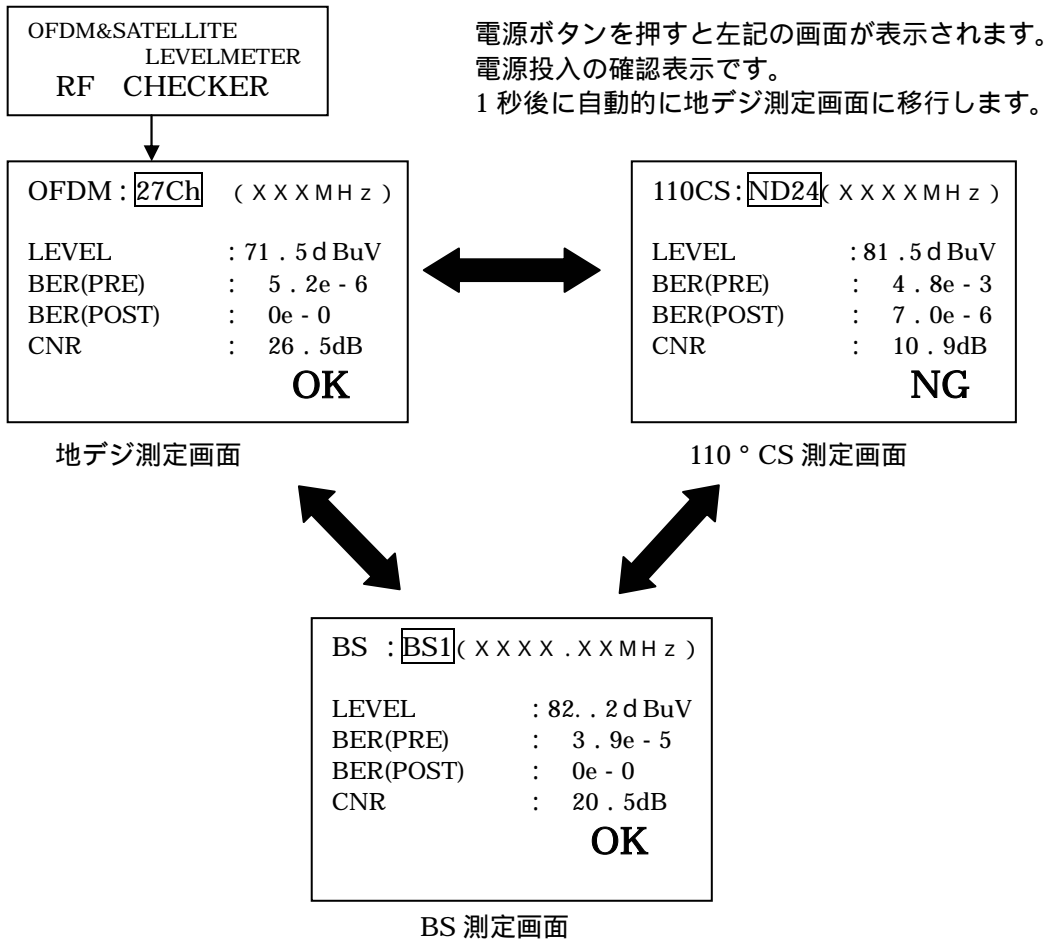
OFDM&SATELLITE
LEVELMETER
RF CHECKER

電源ボタンを押すと左記の画面が表示されます。
電源投入の確認表示です。
1 秒後に自動的に地デジ測定画面に移行します。

OFDM : 27Ch (XXXMHz)

LEVEL : 71 . 5 d BuV
BER(PRE) : 5 . 2e - 6
BER(POST) : 0e - 0
CNR : 26 . 5dB
OK

地デジ測定画面

110CS : ND24 (XXXXMHz)

LEVEL : 81 . 5 d BuV
BER(PRE) : 4 . 8e - 3
BER(POST) : 7 . 0e - 6
CNR : 10 . 9dB
NG

110 ° CS 測定画面

BS : BS1 (XXXX . XXMHz)

LEVEL : 82. . 2 d BuV
BER(PRE) : 3 . 9e - 5
BER(POST) : 0e - 0
CNR : 20 . 5dB
OK

BS 測定画面